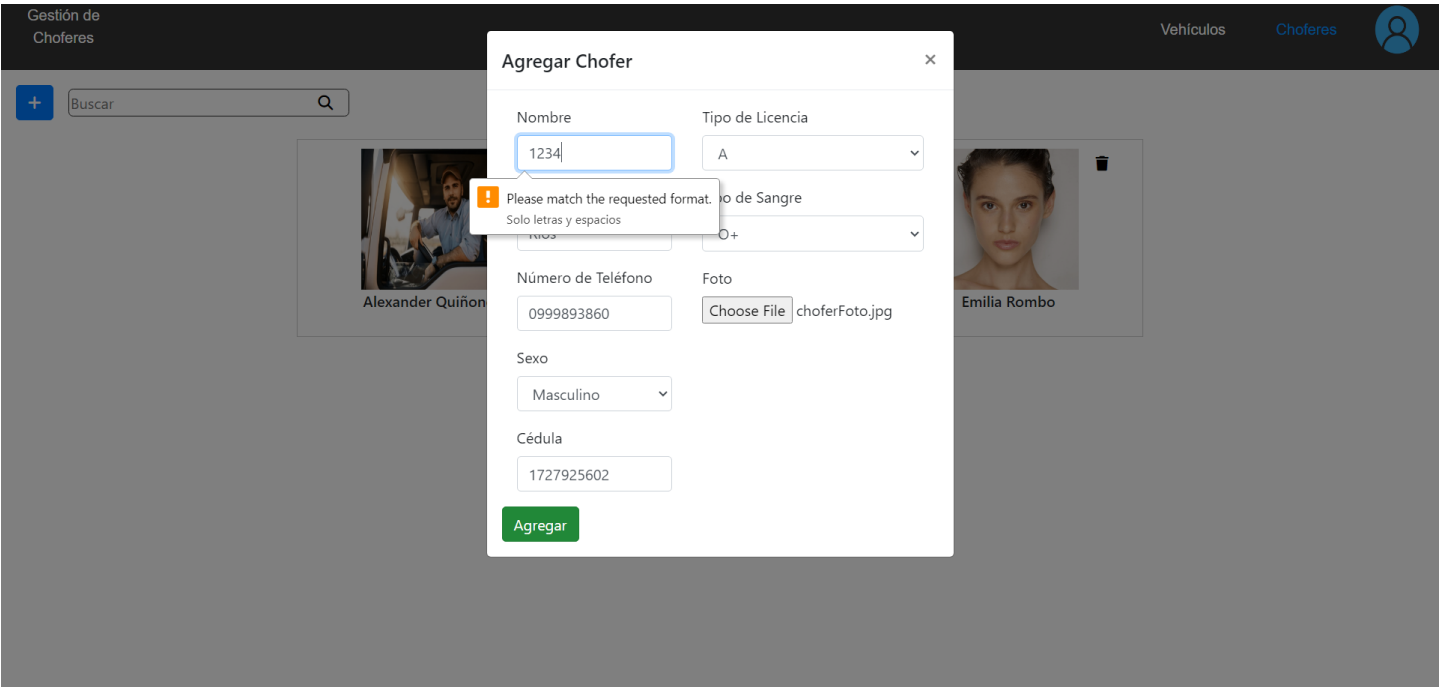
Gestión de Choferes

Vehículos

Choferes

+

Buscar

Alexander Quiñon

Emilia Rombo

Agregar Chofer

×

Nombre

1234

Please match the requested format.

Solo letras y espacios

Ríos

Número de Teléfono

0999893860

Sexo

Masculino

Cédula

1727925602

Tipo de Licencia

A

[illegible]o de Sangre

O+

Foto

Choose File choferFoto.jpg

Agregar